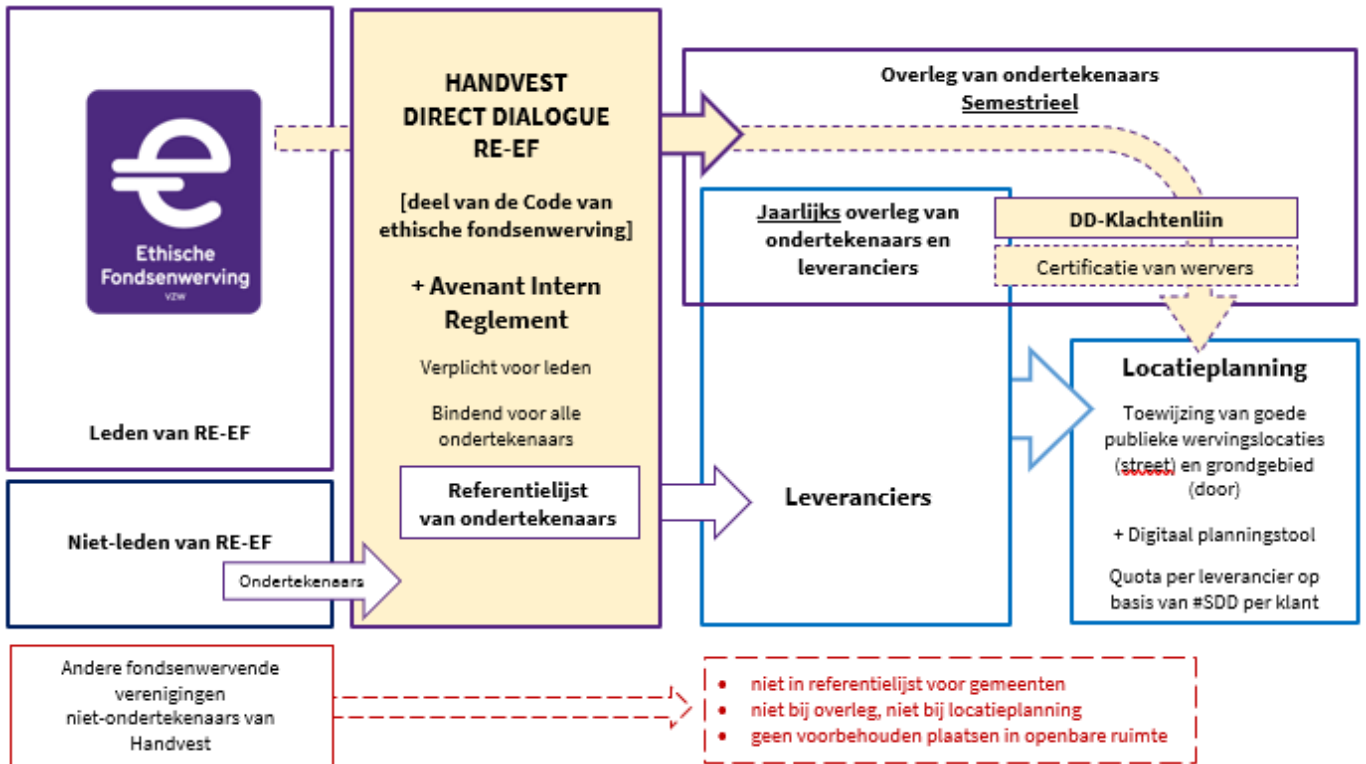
Ethische Fondsenwerving vzw

Leden van RE-EF

Niet-leden van RE-EF

Ondertekenaars

HANDVEST DIRECT DIALOGUE RE-EF

[deel van de Code van ethische fondsenwerving]

+ Avenant Intern Reglement

Verplicht voor leden

Bindend voor alle ondertekenaars

Referentielijst van ondertekenaars

Overleg van ondertekenaars
Semestrieel

Jaarlijks overleg van ondertekenaars en leveranciers

DD-Klachtenliin

Certificatie van wervers

Leveranciers

Locatieplanning

Toewijzing van goede publieke wervingslocaties (street) en grondgebied (door)

+ Digitaal planningstool

Quota per leverancier op basis van #SDD per klant

Andere fondsenwervende verenigingen niet-ondertekenaars van Handvest

• niet in referentielijst voor gemeenten
• niet bij overleg, niet bij locatieplanning
• geen voorbehouden plaatsen in openbare ruimte